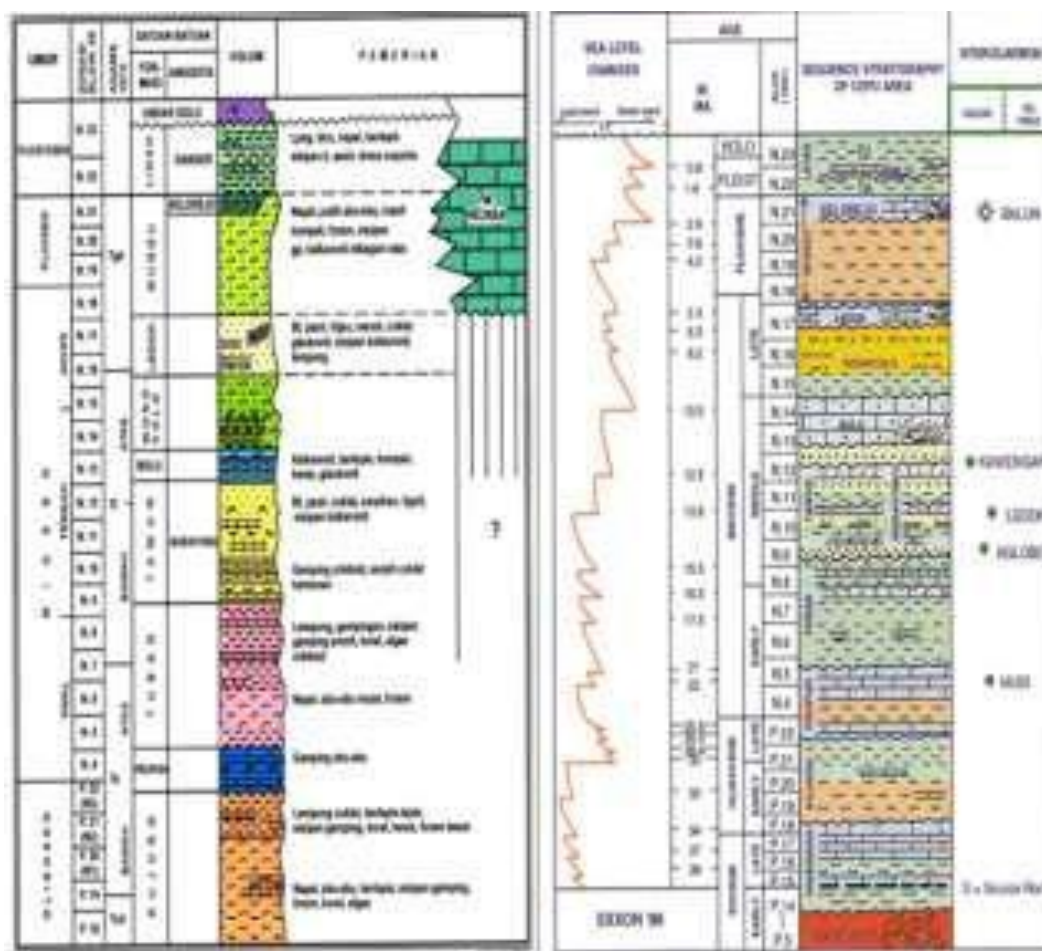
UMUR
SATUAN BATUAN
KOLOM
PEMERIAN
PLEISTOSEN
PLIOSEN
LIDAH
SELOREJO
MUNDU
PADEN
WONOCOLO
BULU
NGRAYONG
TAWUN
KUJUNG
Tuf
Lempung, lanau, napal, berlapis sisipan batupasir
Napal pasiran abu-abu, masif
Batupasir, tufaan, napal
Batugamping, pasiran
Batupasir, kuarsa
Napal abu-abu masif, fosil
Batugamping abu-abu
Lempung coklat, berlapis tipis
Napal abu-abu, berlapis, sisipan gamping, fosil

SEA LEVEL CHANGES
AGE
IN MA
SEQUENCE STRATIGRAPHY OF CEPU AREA
HOLO
PLEIST
PLIOCENE
LATE
MIOCENE
MIDDLE
EARLY
OLIGOCENE
LATE
EARLY
N.23
N.22
N.21
N.20
N.19
N.18
N.17
N.16
N.15
N.14
N.13
N.12
N.11
N.10
N.9
N.8
N.7
N.6
N.5
N.4
P.22
P.21
P.20
P.19
P.18
P.17
P.16
P.15
P.14
EXXON '88
SELOREJO
WONOCOLO
DALUN
KAWENGAN
LEDOK
KOLOBO
NUSI
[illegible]